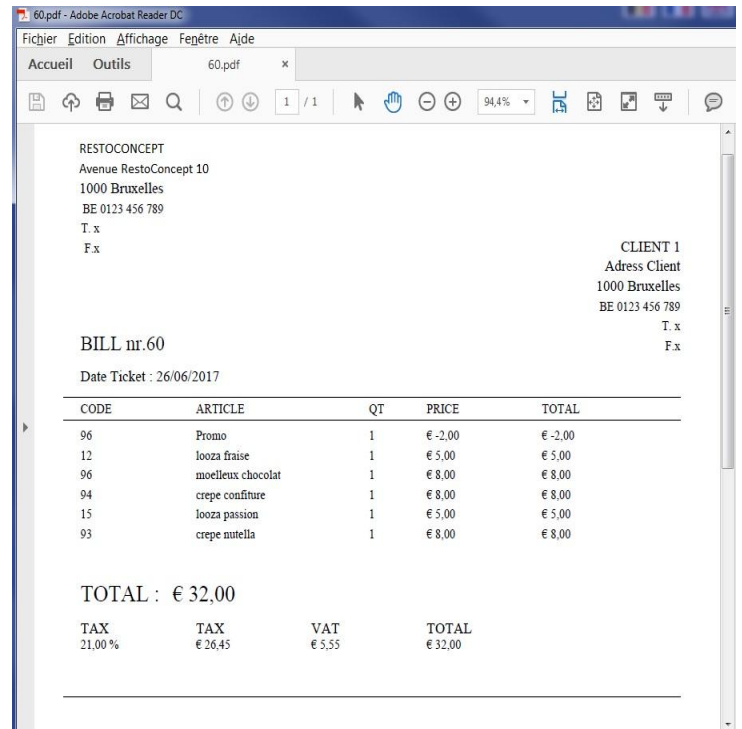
60.pdf - Adobe Acrobat Reader DC

Fichier Edition Affichage Fenêtre Aide

Accueil Outils 60.pdf ×

1 / 1 94,4%

RESTOCONCEPT
Avenue RestoConcept 10
1000 Bruxelles
BE 0123 456 789
T. x
F.x

CLIENT 1
Adress Client
1000 Bruxelles
BE 0123 456 789
T. x
F.x

BILL nr.60

Date Ticket : 26/06/2017

| CODE | ARTICLE | QT | PRICE | TOTAL |
|---|---|---|---|---|
| 96 | Promo | 1 | € -2,00 | € -2,00 |
| 12 | looza fraise | 1 | € 5,00 | € 5,00 |
| 96 | moelleux chocolat | 1 | € 8,00 | € 8,00 |
| 94 | crepe confiture | 1 | € 8,00 | € 8,00 |
| 15 | looza passion | 1 | € 5,00 | € 5,00 |
| 93 | crepe nutella | 1 | € 8,00 | € 8,00 |

TOTAL : € 32,00

| TAX | TAX | VAT | TOTAL |
|---|---|---|---|
| 21,00 % | € 26,45 | € 5,55 | € 32,00 |